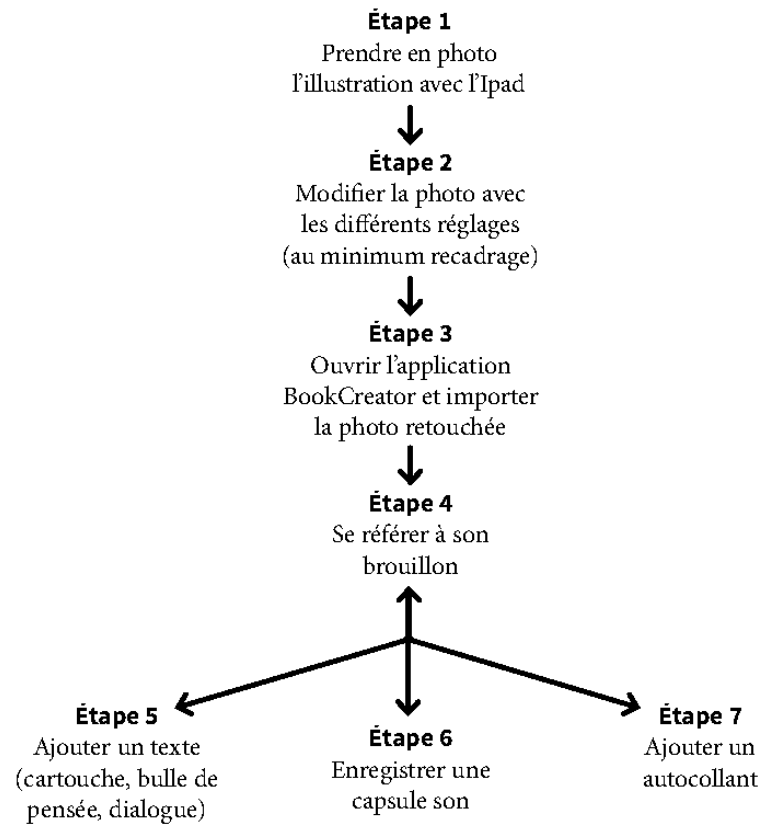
Étape 1
Prendre en photo l'illustration avec l'Ipad

Étape 2
Modifier la photo avec les différents réglages (au minimum recadrage)

Étape 3
Ouvrir l'application BookCreator et importer la photo retouchée

Étape 4
Se référer à son brouillon

Étape 5
Ajouter un texte (cartouche, bulle de pensée, dialogue)

Étape 6
Enregistrer une capsule son

Étape 7
Ajouter un autocollant